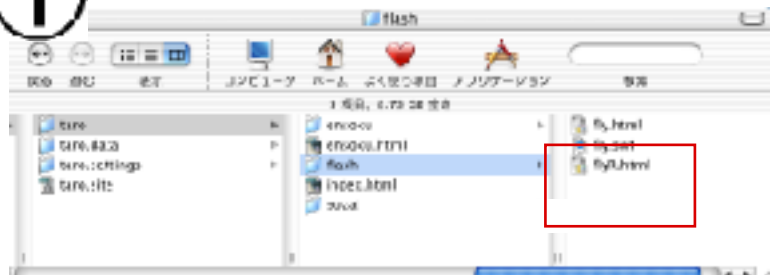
flash

戻る 進む 表示 コンピュータ ホーム よく使う項目 アプリケーション 検索

1 項目, 6.73 GB 空き

tuna
tuna.data
tuna.settings
tuna.site

endou
endou.html
flash
index.html
swat

fly.html
fly.swf
fly0.html